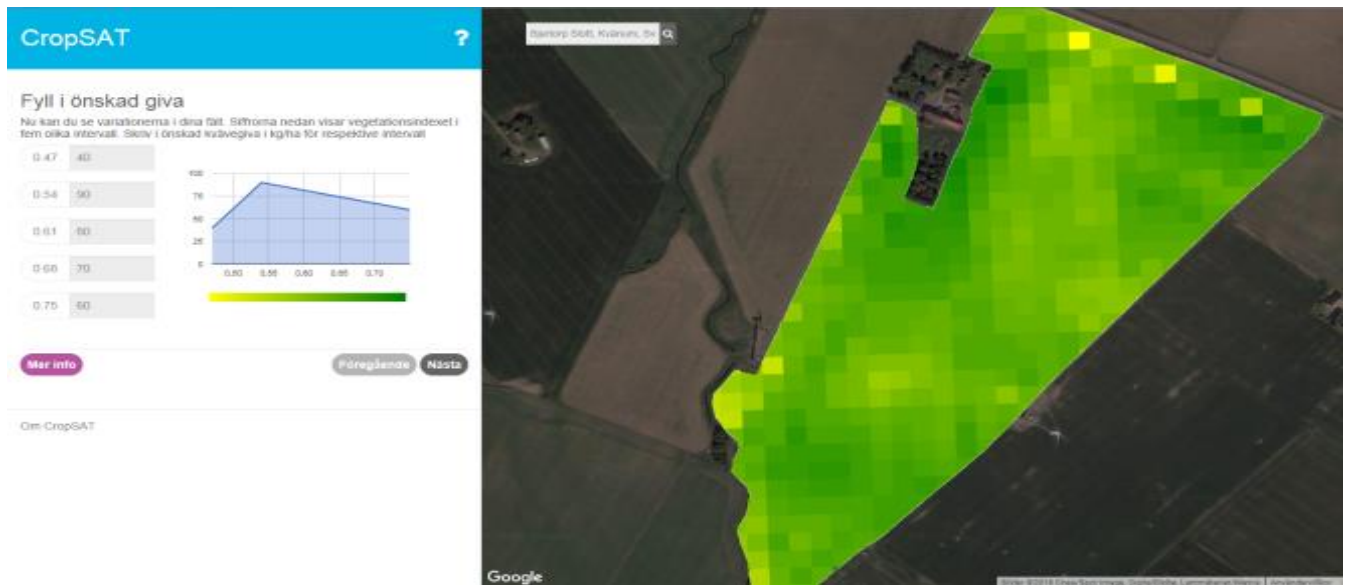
CropSAT

?

Fyll i önskad giva

Nu kan du se variationerna i dina fält. Siffrorna nedan visar vegetationsindexet i fem olika intervall. Skriv i önskad kvävegiva i kg/ha för respektive intervall

| | |
|---|---|
| 0.47 | 40 |
| 0.54 | 90 |
| 0.61 | 80 |
| 0.68 | 70 |
| 0.75 | 60 |

100
75
50
25
0

0.50 0.55 0.60 0.65 0.70

Mer info

Föregående Nästa

Om CropSAT

Bjärtorp Stött, Kvänum, Sv

Google

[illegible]